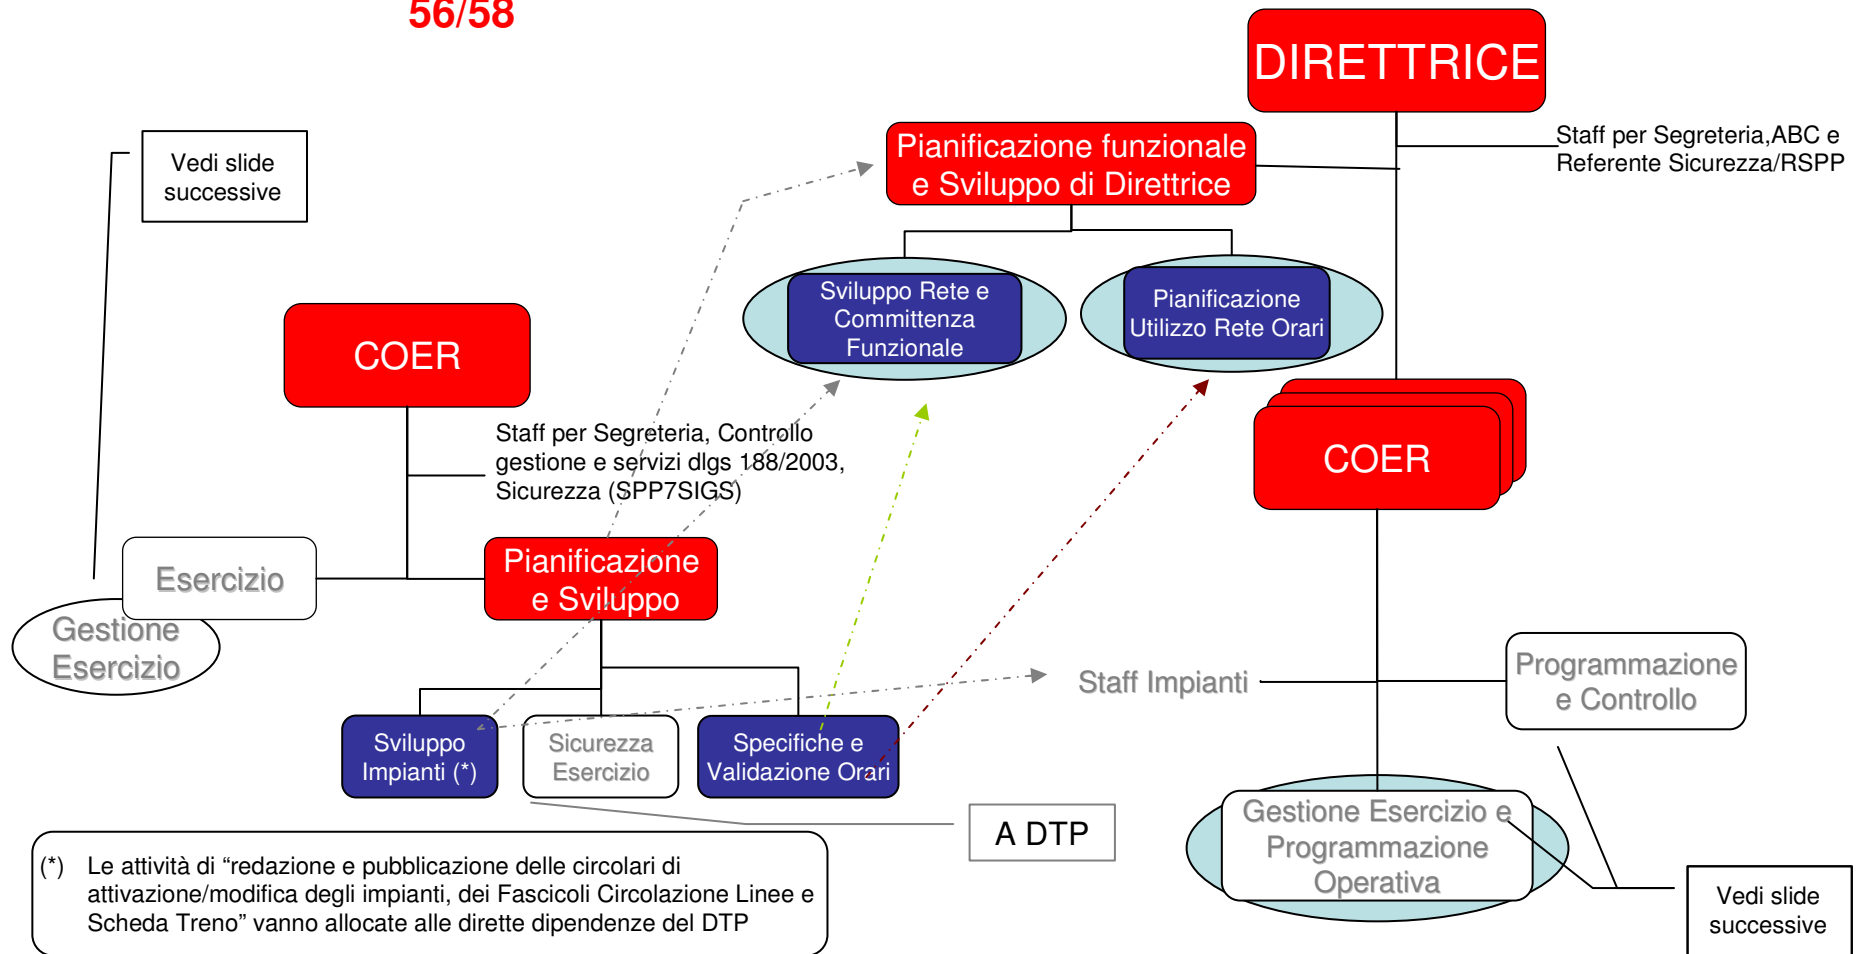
56/58

DIRETTRICE

Staff per Segreteria,ABC e Referente Sicurezza/RSPP

Pianificazione funzionale e Sviluppo di Direttrice

Vedi slide successive

Sviluppo Rete e Committenza Funzionale

Pianificazione Utilizzo Rete Orari

COER

Staff per Segreteria, Controllo gestione e servizi dlgs 188/2003, Sicurezza (SPP7SIGS)

COER

Esercizio

Gestione Esercizio

Pianificazione e Sviluppo

Staff Impianti

Programmazione e Controllo

Sviluppo Impianti (*)

Sicurezza Esercizio

Specifiche e Validazione Orari

A DTP

Gestione Esercizio e Programmazione Operativa

(*) Le attività di “redazione e pubblicazione delle circolari di attivazione/modifica degli impianti, dei Fascicoli Circolazione Linee e Scheda Treno” vanno allocate alle dirette dipendenze del DTP

Vedi slide successive